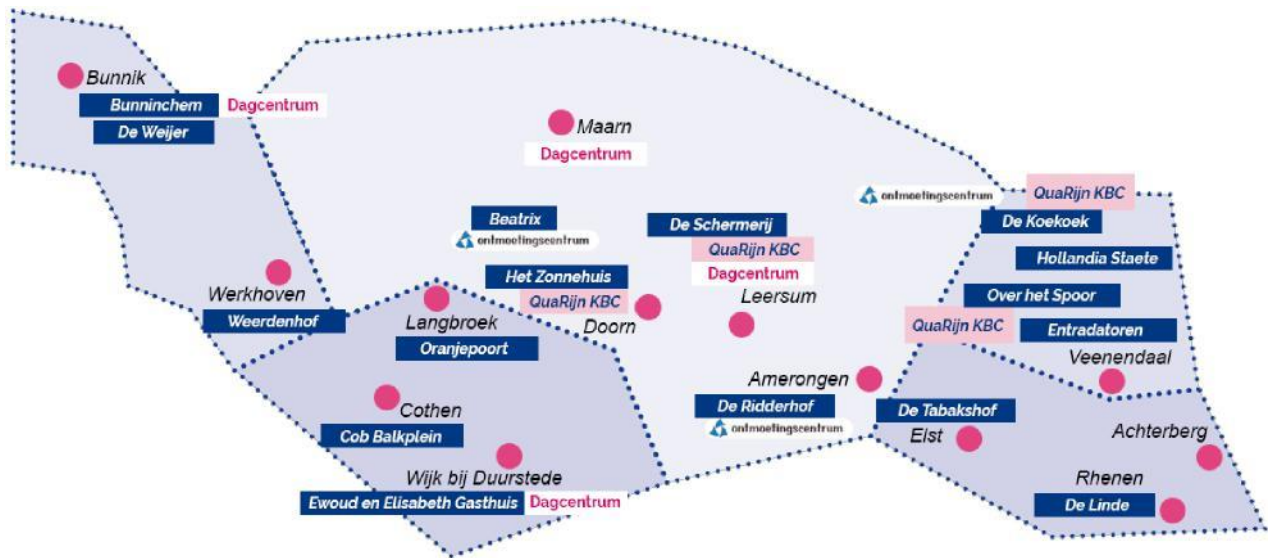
Bunnik
Bunninchem Dagcentrum
De Weijer

Maarn
Dagcentrum

ontmoetingscentrum
QuaRijn KBC
De Koekoek
Hollandia Staete
Over het Spoor
QuaRijn KBC
Entradatoren
Veenendaal

Beatrix
ontmoetingscentrum
De Schermerij
QuaRijn KBC
Dagcentrum
Het Zonnehuis
QuaRijn KBC
Doorn
Leersum

Werkhoven
Weerdenhof
Langbroek
Oranjepoort

Amerongen
De Ridderhof
ontmoetingscentrum
De Tabakshof
Elst
Achterberg
Rhenen
De Linde

Cothen
Cob Balkplein
Wijk bij Duurstede
Ewoud en Elisabeth Gasthuis Dagcentrum